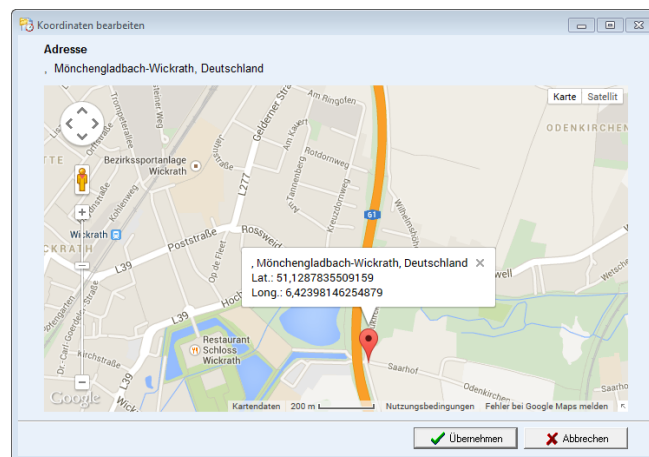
Koordinaten bearbeiten

Adresse

, Mönchengladbach-Wickrath, Deutschland

Karte Satellit

ODENKIRCHEN

Am Ringofen

Gelderner Str.

Trompeterallee

Bezirkssportanlage Wickrath

L277

Rotdornweg

Kreuzdornweg

Am Tannenberg

61

Wickrath

Poststraße

Rossweid

L39

Op de Flerr

Restaurant Schloss Wickrath

Saarhof

Odenkirchen

Kirchstraße

, Mönchengladbach-Wickrath, Deutschland
Lat.: 51,1287835509159
Long.: 6,42398146254879

Google

Kartendaten 200 m Nutzungsbedingungen Fehler bei Google Maps melden

Übernehmen

Abbrechen